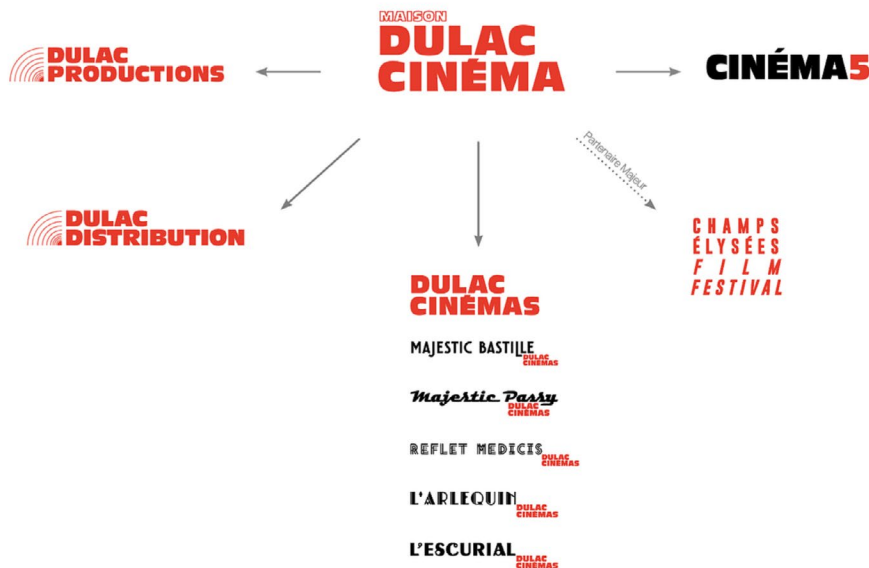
MAISON
DULAC
CINÉMA

DULAC
PRODUCTIONS

CINÉMA5

DULAC
DISTRIBUTION

Partenaire Majeur

CHAMPS
ÉLYSÉES
FILM
FESTIVAL

DULAC
CINÉMAS

MAJESTIC BASTILLE
DULAC
CINÉMAS

Majestic Passy
DULAC
CINÉMAS

REFLET MEDICIS
DULAC
CINÉMAS

L'ARLEQUIN
DULAC
CINÉMAS

L'ESCURIAL
DULAC
CINÉMAS